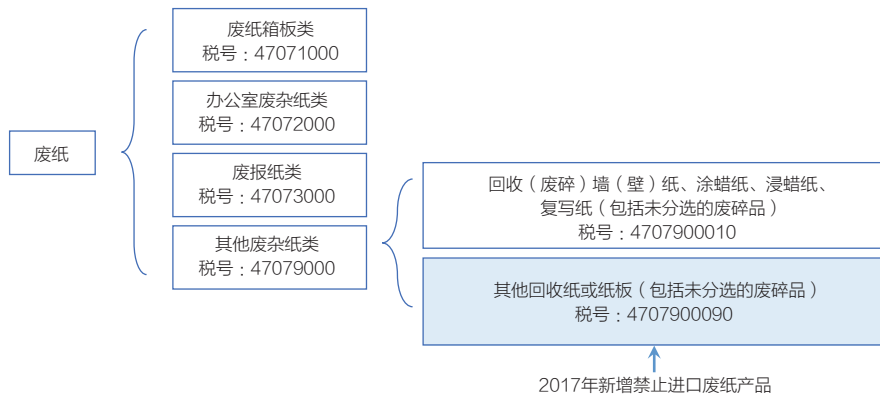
废纸

废纸箱板类
税号：47071000

办公室废杂纸类
税号：47072000

废报纸类
税号：47073000

其他废杂纸类
税号：47079000

回收（废碎）墙（壁）纸、涂蜡纸、浸蜡纸、复写纸（包括未分选的废碎品）
税号：4707900010

其他回收纸或纸板（包括未分选的废碎品）
税号：4707900090

2017年新增禁止进口废纸产品